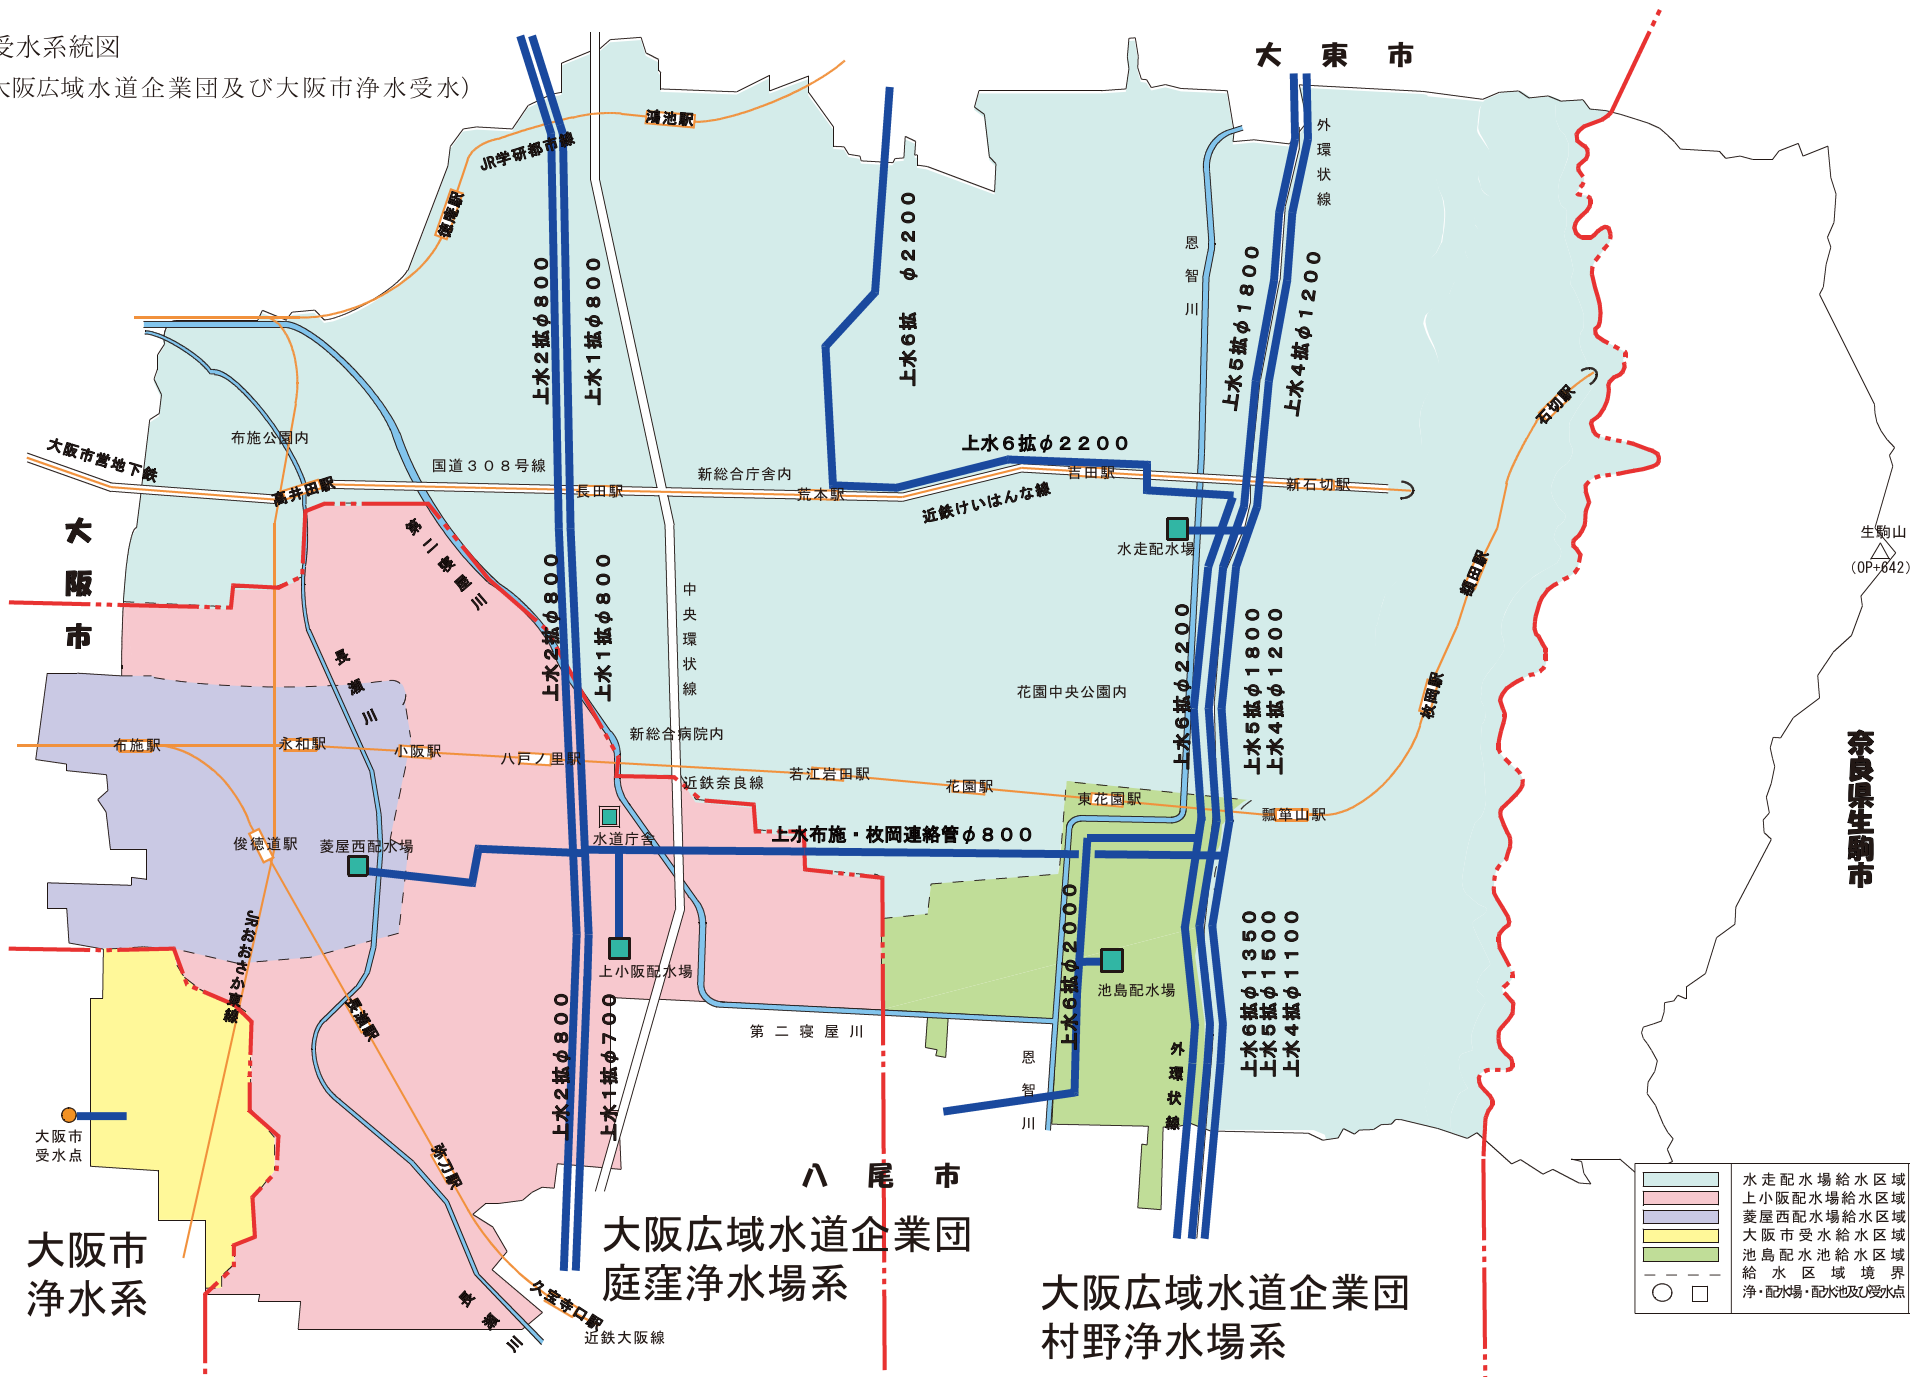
受水系統図
大阪広域水道企業団及び大阪市浄水受水）

大　東　市

鴻池駅
JR学研都市線
徳庵駅
外環状線
恩智川
上水2拡φ800
上水1拡φ800
上水6拡　φ2200
上水5拡φ1800
上水4拡φ1200
布施公園内
大阪市営地下鉄
国道308号線
高井田駅
長田駅
新総合庁舎内
荒木駅
上水6拡φ2200
吉田駅
近鉄けいはんな線
新石切駅
石切駅
水走配水場
生駒山
（OP+642）
大
阪
市
第二寝屋川
長瀬川
中央環状線
上水2拡φ800
上水1拡φ800
上水6拡φ2200
上水5拡φ1800
上水4拡φ1200
額田駅
枚岡駅
花園中央公園内
布施駅
永和駅
小阪駅
八戸ノ里駅
新総合病院内
若江岩田駅
近鉄奈良線
花園駅
東花園駅
瓢箪山駅
奈良県生駒市
俊徳道駅
菱屋西配水場
水道庁舎
上水布施・枚岡連絡管φ800
JRおおさか東線
上小阪配水場
池島配水場
上水6拡φ2000
第二寝屋川
上水6拡φ1350
上水5拡φ1500
上水4拡φ1100
長瀬駅
上水2拡φ800
上水1拡φ700
恩智川
外環状線
大阪市受水点
弥刀駅
八　尾　市
大阪市浄水系
大阪広域水道企業団
庭窪浄水場系
大阪広域水道企業団
村野浄水場系
長瀬川
久宝寺口駅
近鉄大阪線
水走配水場給水区域
上小阪配水場給水区域
菱屋西配水場給水区域
大阪市受水給水区域
池島配水池給水区域
給水区域境界
浄・配水場・配水池及び受水点